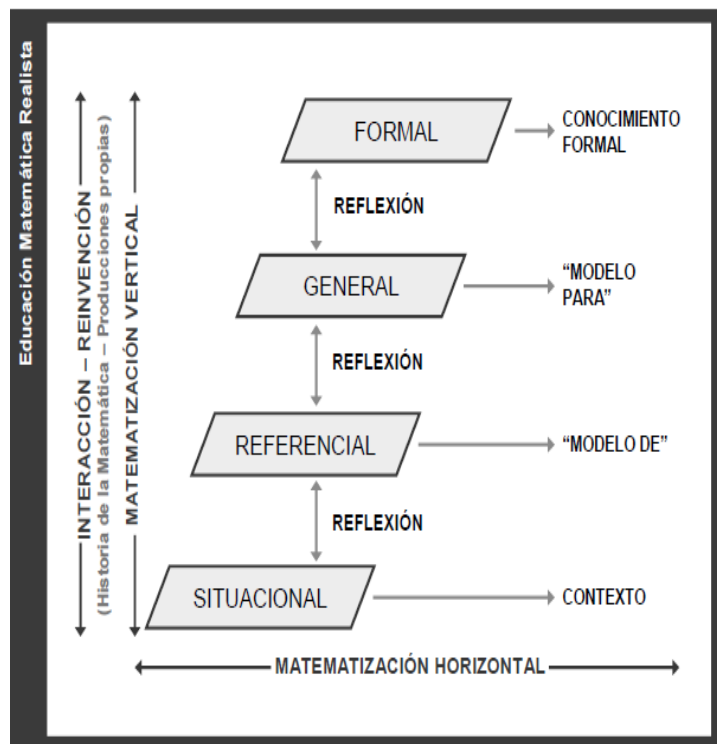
Educación Matemática Realista

INTERACCIÓN – REINVENCIÓN
(Historia de la Matemática – Producciones propias)

MATEMATIZACIÓN VERTICAL

FORMAL

CONOCIMIENTO FORMAL

REFLEXIÓN

GENERAL

"MODELO PARA"

REFLEXIÓN

REFERENCIAL

"MODELO DE"

REFLEXIÓN

SITUACIONAL

CONTEXTO

MATEMATIZACIÓN HORIZONTAL